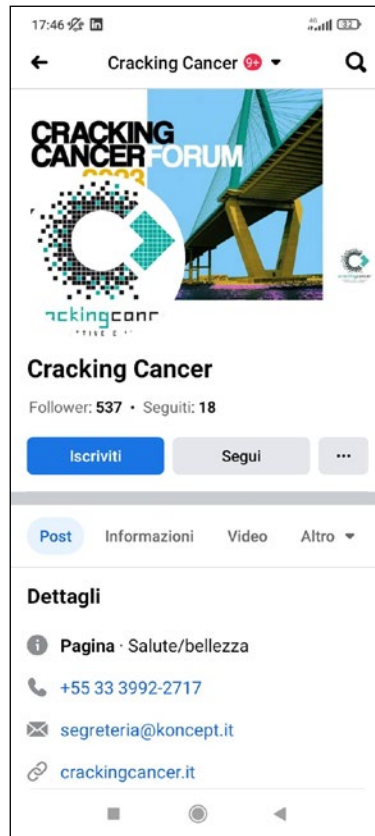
17:46

Cracking Cancer 9+

CRACKING CANCER FORUM

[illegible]

Cracking Cancer

Follower: 537 · Seguiti: 18

Iscriviti

Segui

···

Post

Informazioni

Video

Altro

Dettagli

Pagina · Salute/bellezza

+55 33 3992-2717

segreteria@koncept.it

crackingcancer.it